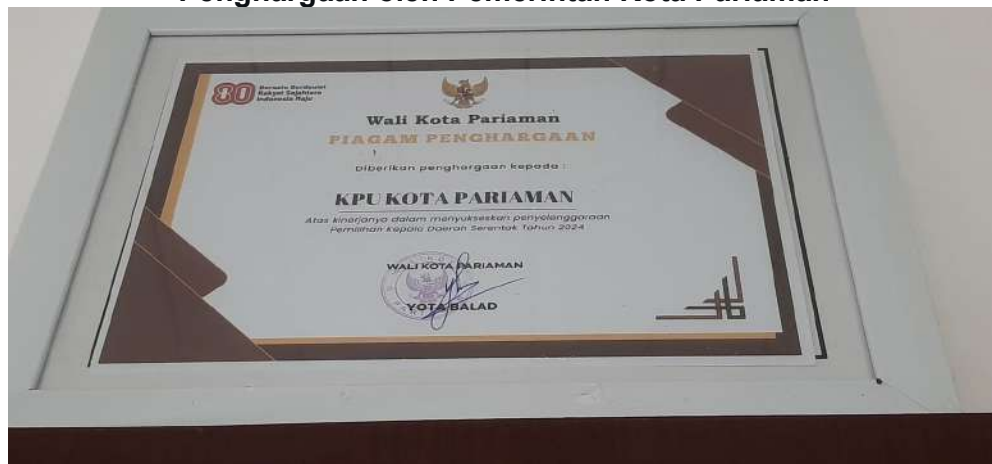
Penghargaan oleh Pemerintah Kota Pariaman

80 Bersatu Berdaulat Rakyat Sejahtera Indonesia Maju

Wali Kota Pariaman

PIAGAM PENGHARGAAN

Diberikan penghargaan kepada :

KPU KOTA PARIAMAN

Atas kinerjanya dalam menyukseskan penyelenggaraan Pemilihan Kepala Daerah Serentak Tahun 2024

WALI KOTA PARIAMAN

YOTA BALAD